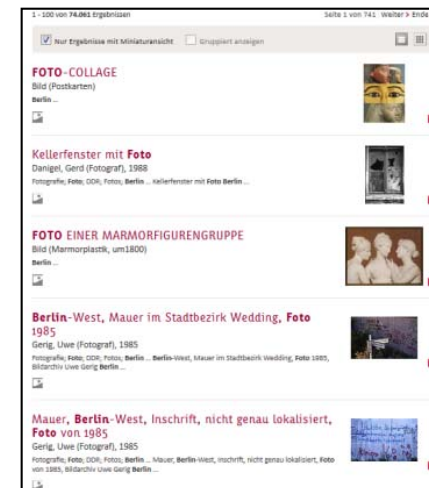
1 - 100 von 74.061 Ergebnissen

Seite 1 von 741 Weiter > Ende

Nur Ergebnisse mit Miniaturansicht

Gruppiert anzeigen

FOTO-COLLAGE
Bild (Postkarten)
Berlin ...

Kellerfenster mit Foto
Danigel, Gerd (Fotograf), 1988
Fotografie; Foto; DDR; Fotos; Berlin ... Kellerfenster mit Foto Berlin ...

FOTO EINER MARMORFIGURENGRUPPE
Bild (Marmorplastik, um1800)
Berlin ...

Berlin-West, Mauer im Stadtbezirk Wedding, Foto 1985
Gerig, Uwe (Fotograf), 1985
Fotografie; Foto; DDR; Fotos; Berlin ... Berlin-West, Mauer im Stadtbezirk Wedding, Foto 1985, Bildarchiv Uwe Gerig Berlin ...

Mauer, Berlin-West, Inschrift, nicht genau lokalisiert, Foto von 1985
Gerig, Uwe (Fotograf), 1985
Fotografie; Foto; DDR; Fotos; Berlin ... Mauer, Berlin-West, Inschrift, nicht genau lokalisiert, Foto von 1985, Bildarchiv Uwe Gerig Berlin ...